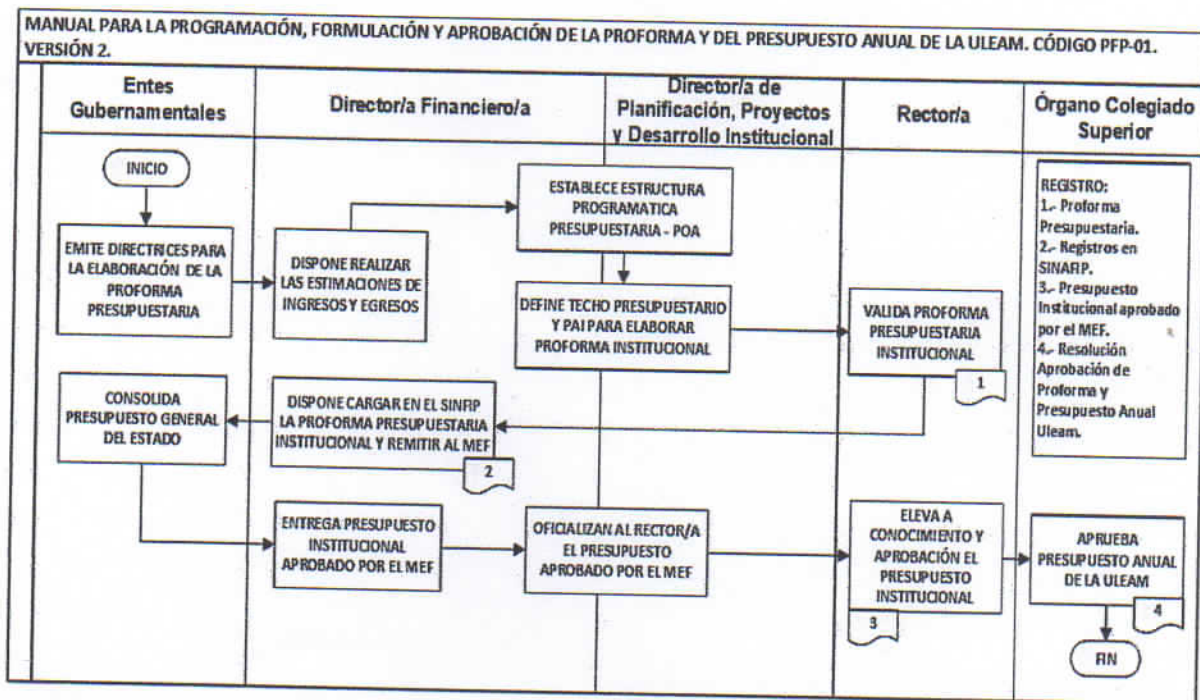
MANUAL PARA LA PROGRAMACIÓN, FORMULACIÓN Y APROBACIÓN DE LA PROFORMA Y DEL PRESUPUESTO ANUAL DE LA ULEAM. CÓDIGO PFP-01. VERSIÓN 2.

| Entes Gubernamentales | Director/a Financiero/a | Director/a de Planificación, Proyectos y Desarrollo Institucional | Rector/a | Órgano Colegiado Superior |
|---|---|---|---|---|

INICIO

EMITE DIRECTRICES PARA LA ELABORACIÓN DE LA PROFORMA PRESUPUESTARIA

DISPONE REALIZAR LAS ESTIMACIONES DE INGRESOS Y EGRESOS

ESTABLECE ESTRUCTURA PROGRAMATICA PRESUPUESTARIA - POA

DEFINE TECHO PRESUPUESTARIO Y PAI PARA ELABORAR PROFORMA INSTITUCIONAL

VALIDA PROFORMA PRESUPUESTARIA INSTITUCIONAL

1

DISPONE CARGAR EN EL SINFIP LA PROFORMA PRESUPUESTARIA INSTITUCIONAL Y REMITIR AL MEF

2

CONSOLIDA PRESUPUESTO GENERAL DEL ESTADO

ENTREGA PRESUPUESTO INSTITUCIONAL APROBADO POR EL MEF

OFICIALIZAN AL RECTOR/A EL PRESUPUESTO APROBADO POR EL MEF

ELEVA A CONOCIMIENTO Y APROBACIÓN EL PRESUPUESTO INSTITUCIONAL

3

APRUEBA PRESUPUESTO ANUAL DE LA ULEAM

4

FIN

REGISTRO:
1.- Proforma Presupuestaria.
2.- Registros en SINAFIP.
3.- Presupuesto Institucional aprobado por el MEF.
4.- Resolución Aprobación de Proforma y Presupuesto Anual Uleam.